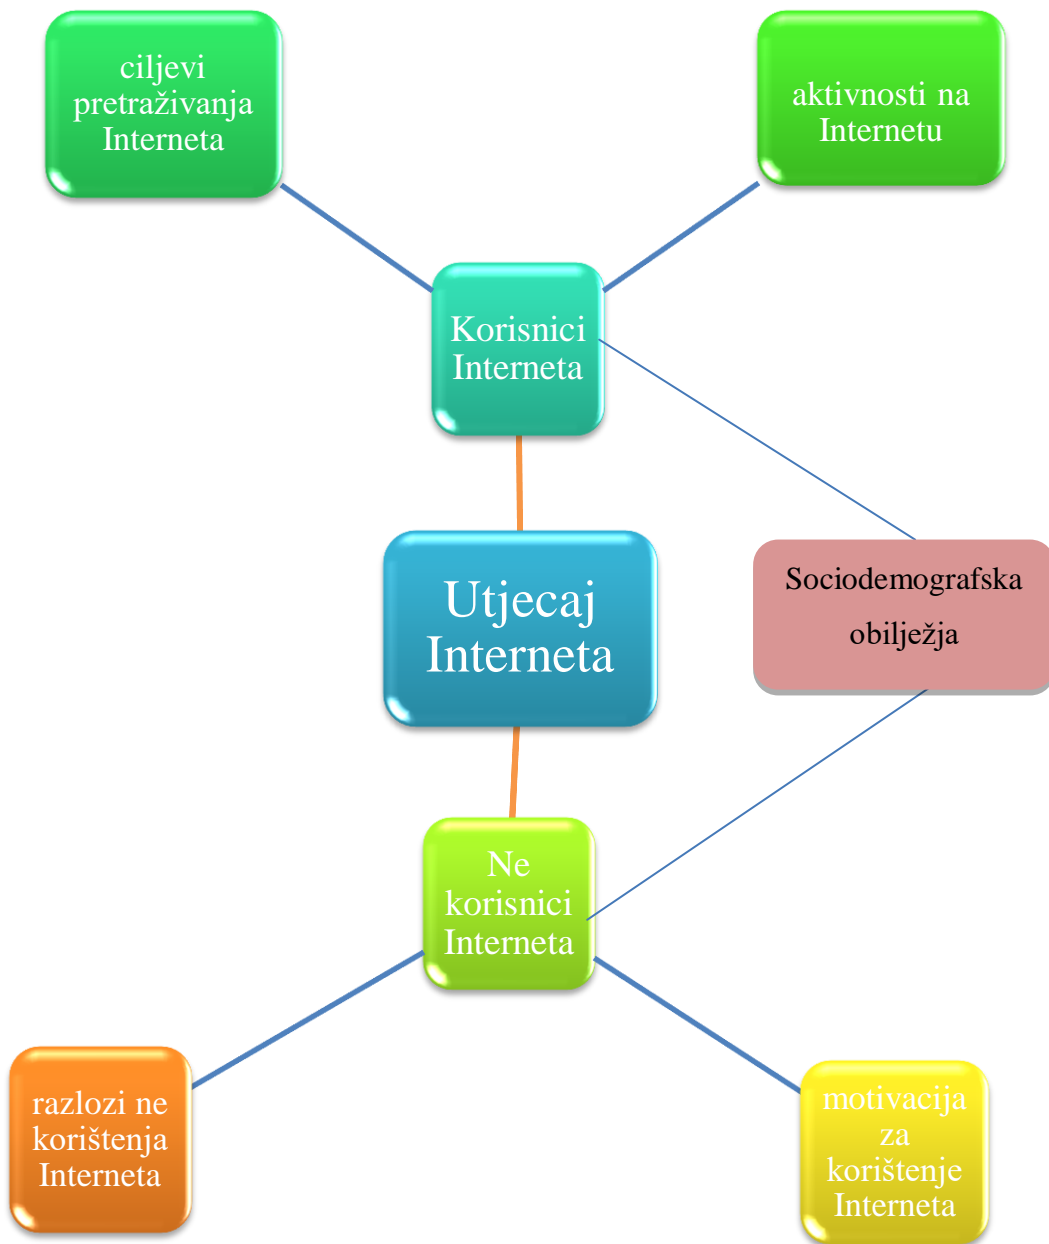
ciljevi pretraživanja Interneta

aktivnosti na Internetu

Korisnici Interneta

Utjecaj Interneta

Sociodemografska obilježja

Ne korisnici Interneta

razlozi ne korištenja Interneta

motivacija za korištenje Interneta